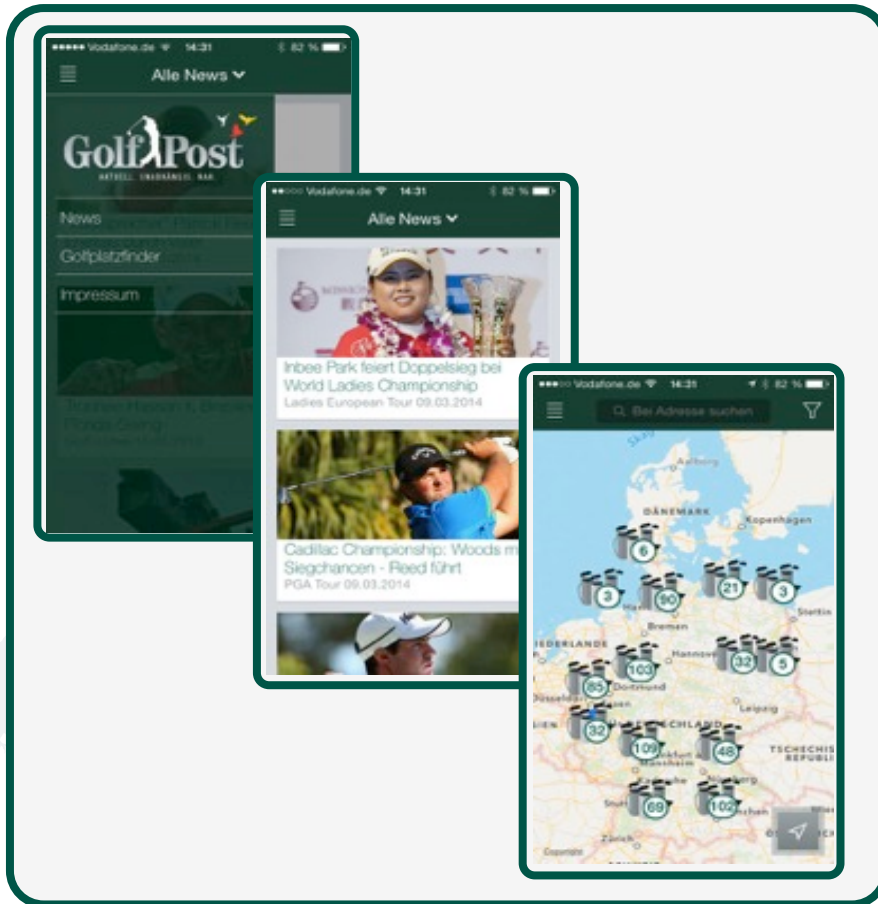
●●●●● Vodafone.de 14:31 82 %

Alle News

GolfPost

AKTUELL UNABHÄNGIG NAH

News

Golfplatzfinder

Impressum

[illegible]

●●●○○ Vodafone.de 14:31 82 %

Alle News

Inbee Park feiert Doppelsieg bei World Ladies Championship

Ladies European Tour 09.03.2014

Cadillac Championship: Woods m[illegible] Siegchancen - Reed führt

PGA Tour 09.03.2014

●●●○○ Vodafone.de 14:31 82 %

Bei Adresse suchen

Aalborg

DÄNEMARK

Kopenhagen

6

3

90

21

3

Bremen

Stettin

NIEDERLANDE

103

Hannover

32

5

85

Dortmund

Düsseldorf

Leipzig

32

DEUTSCHLAND

109

48

Mannheim

TSCHECHISCHE REPUBLIK

69

102

Zürich

Copyright